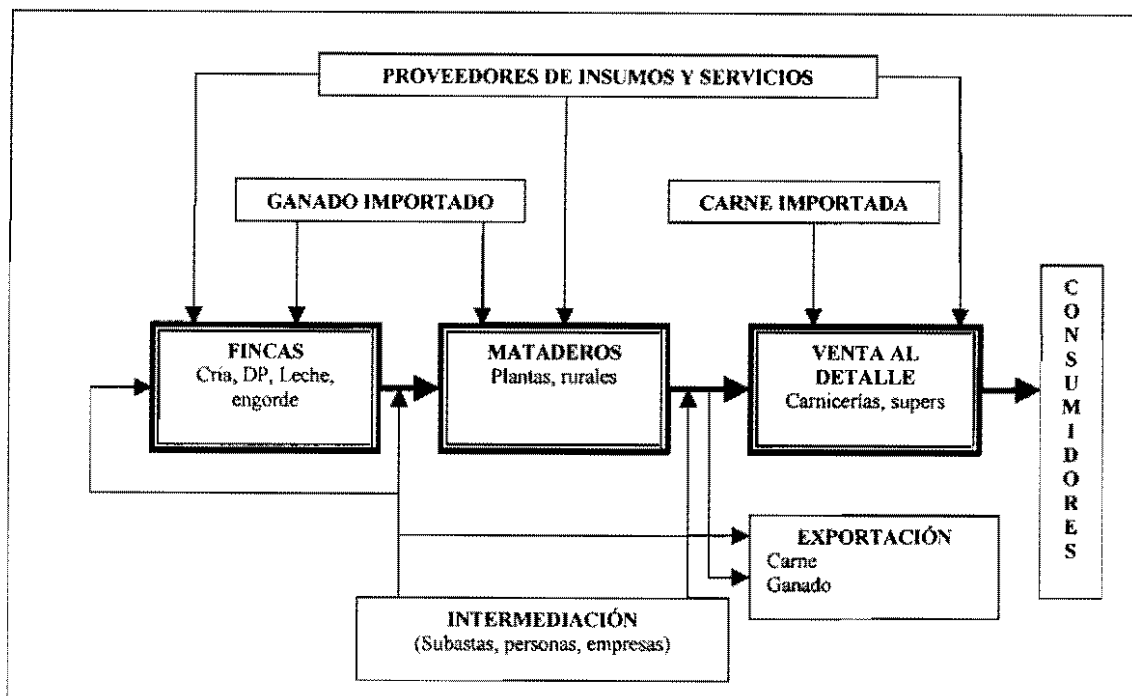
PROVEEDORES DE INSUMOS Y SERVICIOS

GANADO IMPORTADO

CARNE IMPORTADA

FINCAS
Cría, DP, Leche, engorde

MATADEROS
Plantas, rurales

VENTA AL DETALLE
Carnicerías, supers

CONSUMIDORES

EXPORTACIÓN
Carne
Ganado

INTERMEDIACIÓN
(Subastas, personas, empresas)